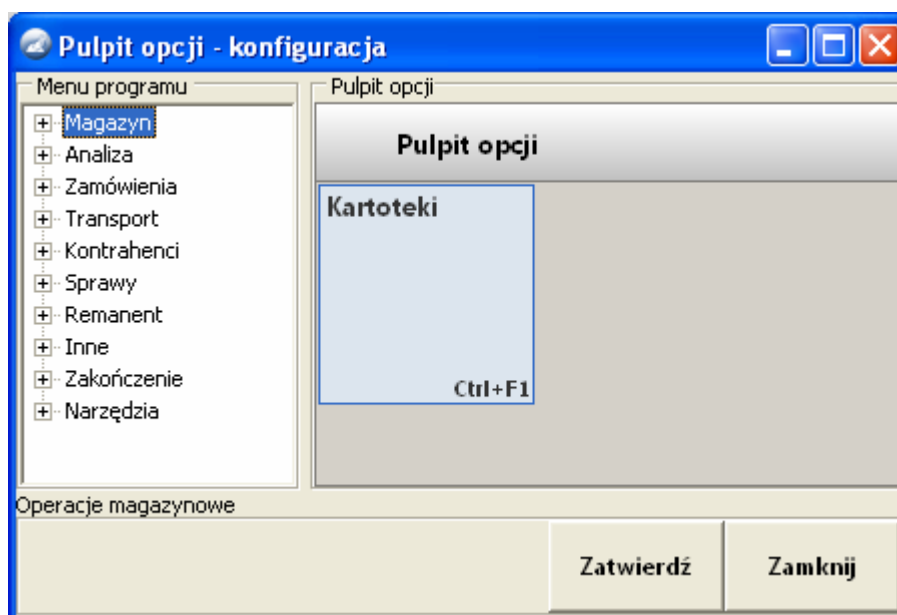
Pulpit opcji - konfiguracja

Menu programu

Magazyn
Analiza
Zamówienia
Transport
Kontrahenci
Sprawy
Remanent
Inne
Zakończenie
Narzędzia

Pulpit opcji

Pulpit opcji

Kartoteki

Ctrl+F1

Operacje magazynowe

Zatwierdź

Zamknij